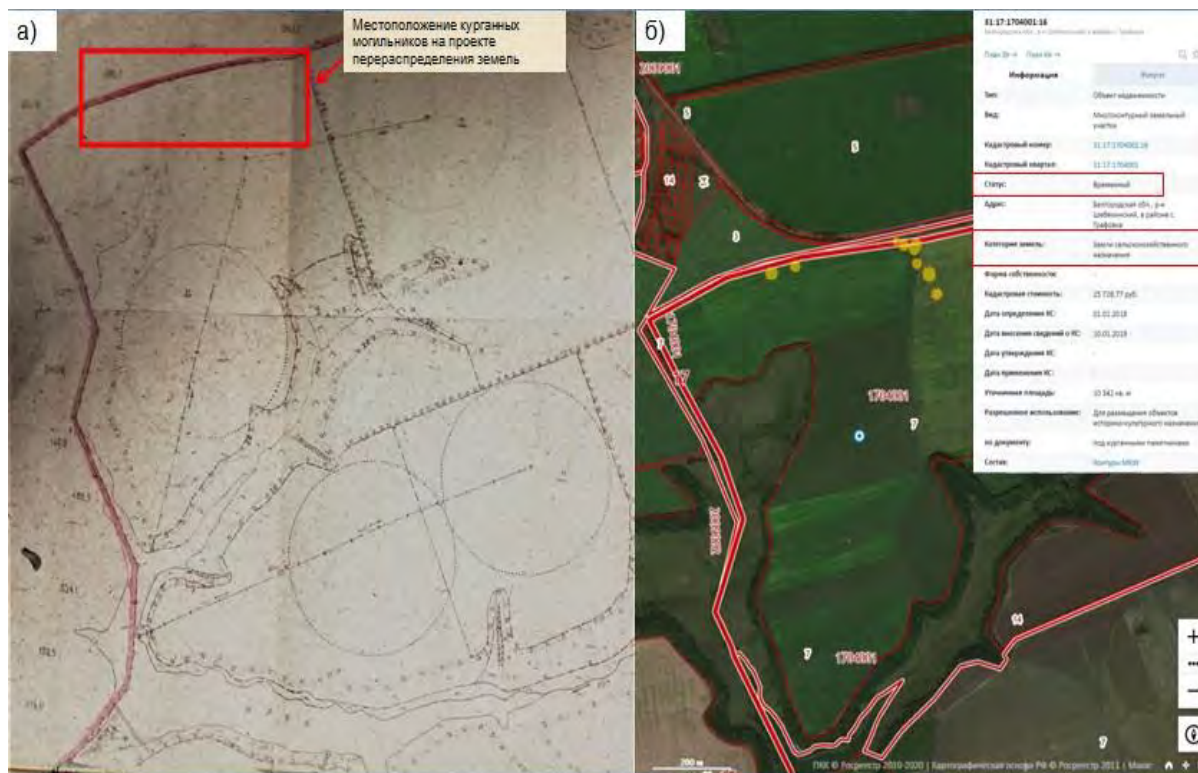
а)

Местоположение курганных могильников на проекте перераспределения земель

б)

31:17:1704001:16

Белгородская обл., р-н Шебекинский, в районе с. Графовка

План ЗУ → План КК →

Информация | Выгрузка

| | |
|---|---|
| Тип: | Объект недвижимости |
| Вид: | Многоконтурный земельный участок |
| Кадастровый номер: | 31:17:1704001:16 |
| Кадастровый квартал: | 31:17:1704001 |
| Статус: | Временный |
| Адрес: | Белгородская обл., р-н Шебекинский, в районе с. Графовка |
| Категория земель: | Земли сельскохозяйственного назначения |
| Форма собственности: | - |
| Кадастровая стоимость: | 25 728,77 руб. |
| Дата определения КС: | 01.01.2018 |
| Дата внесения сведений о КС: | 10.01.2019 |
| Дата утверждения КС: | - |
| Дата применения КС: | - |
| Уточненная площадь: | 10 342 кв. м |
| Разрешенное использование: | Для размещения объектов историко-культурного назначения |
| по документу: | под курганными памятниками |
| Состав: | Контуры МКЗУ |

1704001

1704001

7

7

7

200 м

ПКК © Росреестр 2010-2020 | Картографическая основа РФ © Росреестр 2011 | Маки